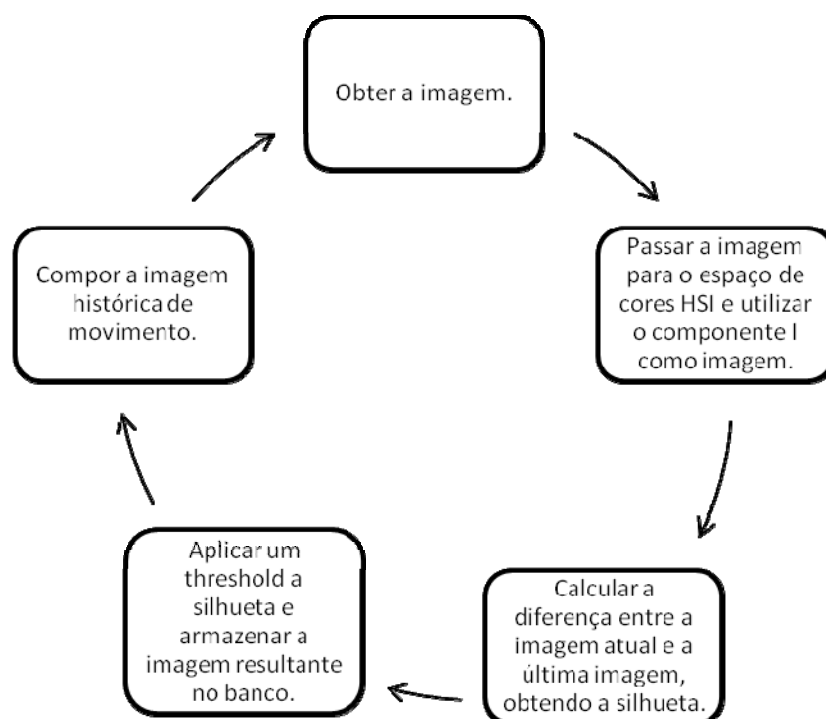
Obter a imagem.

Passar a imagem para o espaço de cores HSI e utilizar o componente I como imagem.

Calcular a diferença entre a imagem atual e a última imagem, obtendo a silhueta.

Aplicar um threshold a silhueta e armazenar a imagem resultante no banco.

Compor a imagem histórica de movimento.